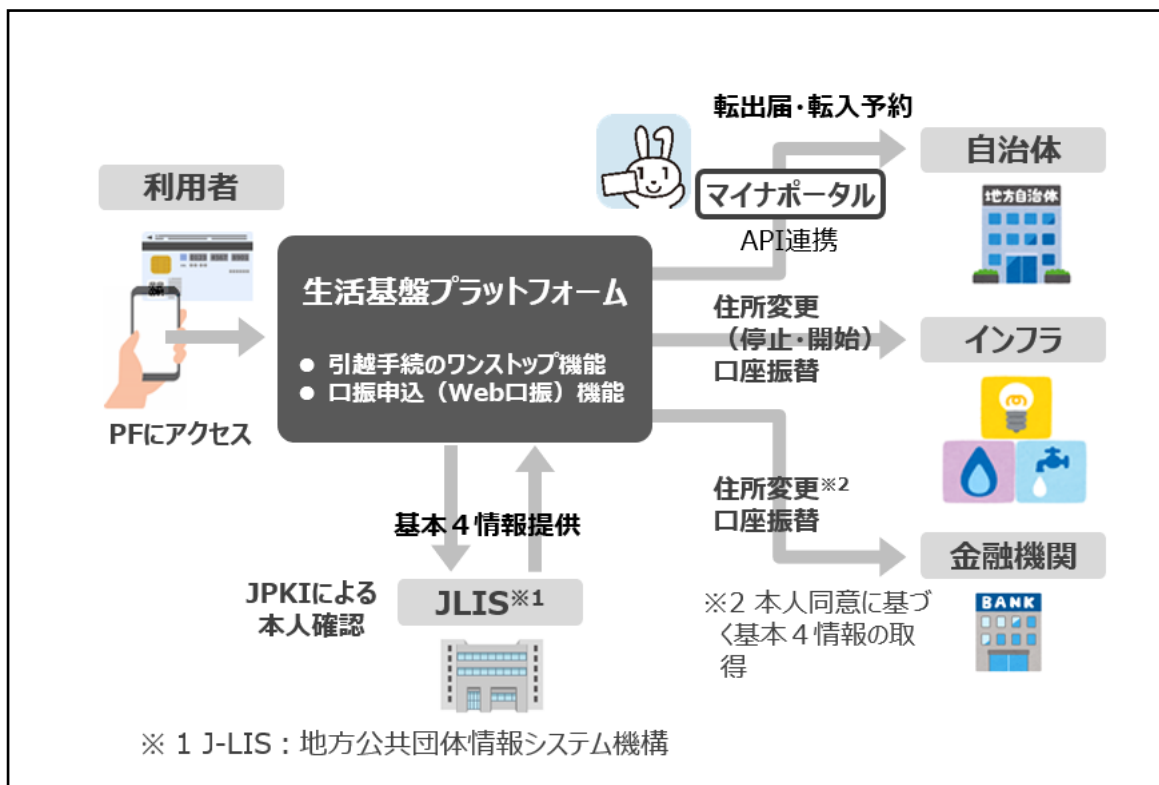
利用者

PFにアクセス

生活基盤プラットフォーム

● 引越手続のワンストップ機能
● 口振申込（Web口振）機能

転出届・転入予約

マイナポータル

API連携

自治体

地方自治体

住所変更
（停止・開始）
口座振替

インフラ

住所変更※2
口座振替

金融機関

BANK

※2 本人同意に基づく基本４情報の取得

基本４情報提供

JPKIによる本人確認

JLIS※1

※ 1 J-LIS：地方公共団体情報システム機構